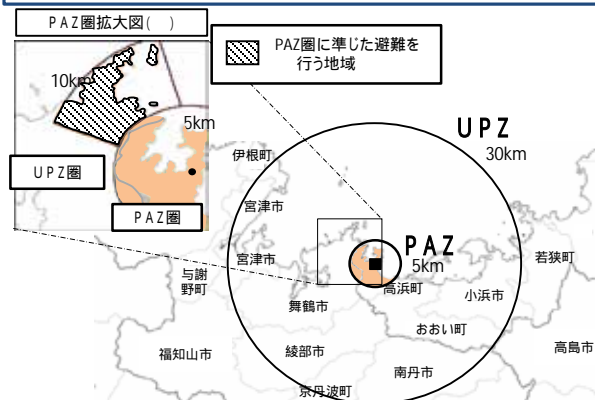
PAZ圏拡大図( )

PAZ圏に準じた避難を行う地域

10km

5km

UPZ圏

PAZ圏

UPZ
30km

伊根町

宮津市

宮津市

与謝野町

PAZ
5km

若狭町

高浜町

小浜市

舞鶴市

おおい町

福知山市

綾部市

高島市

南丹市

京丹波町